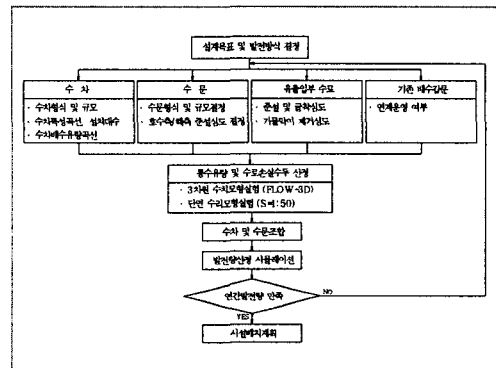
설계목표 및 발전방식 결정

수 차
· 수차형식 및 규모
· 수차특성곡선, 설치대수
· 수차배수유량곡선

수 문
· 수문형식 및 규모결정
· 호수측/해측 준설심도 결정

유출입부 수로
· 준설 및 굴착심도
· 가물막이 제거심도

기존 배수갑문
· 연계운영 여부

통수유량 및 수로손실수두 산정
· 3차원 수치모형실험 (FLOW-3D)
· 단면 수리모형실험 (S=1:50)

수차 및 수문조합

발전량산정 시뮬레이션

연간발전량 만족

NO

YES

시설배치계획